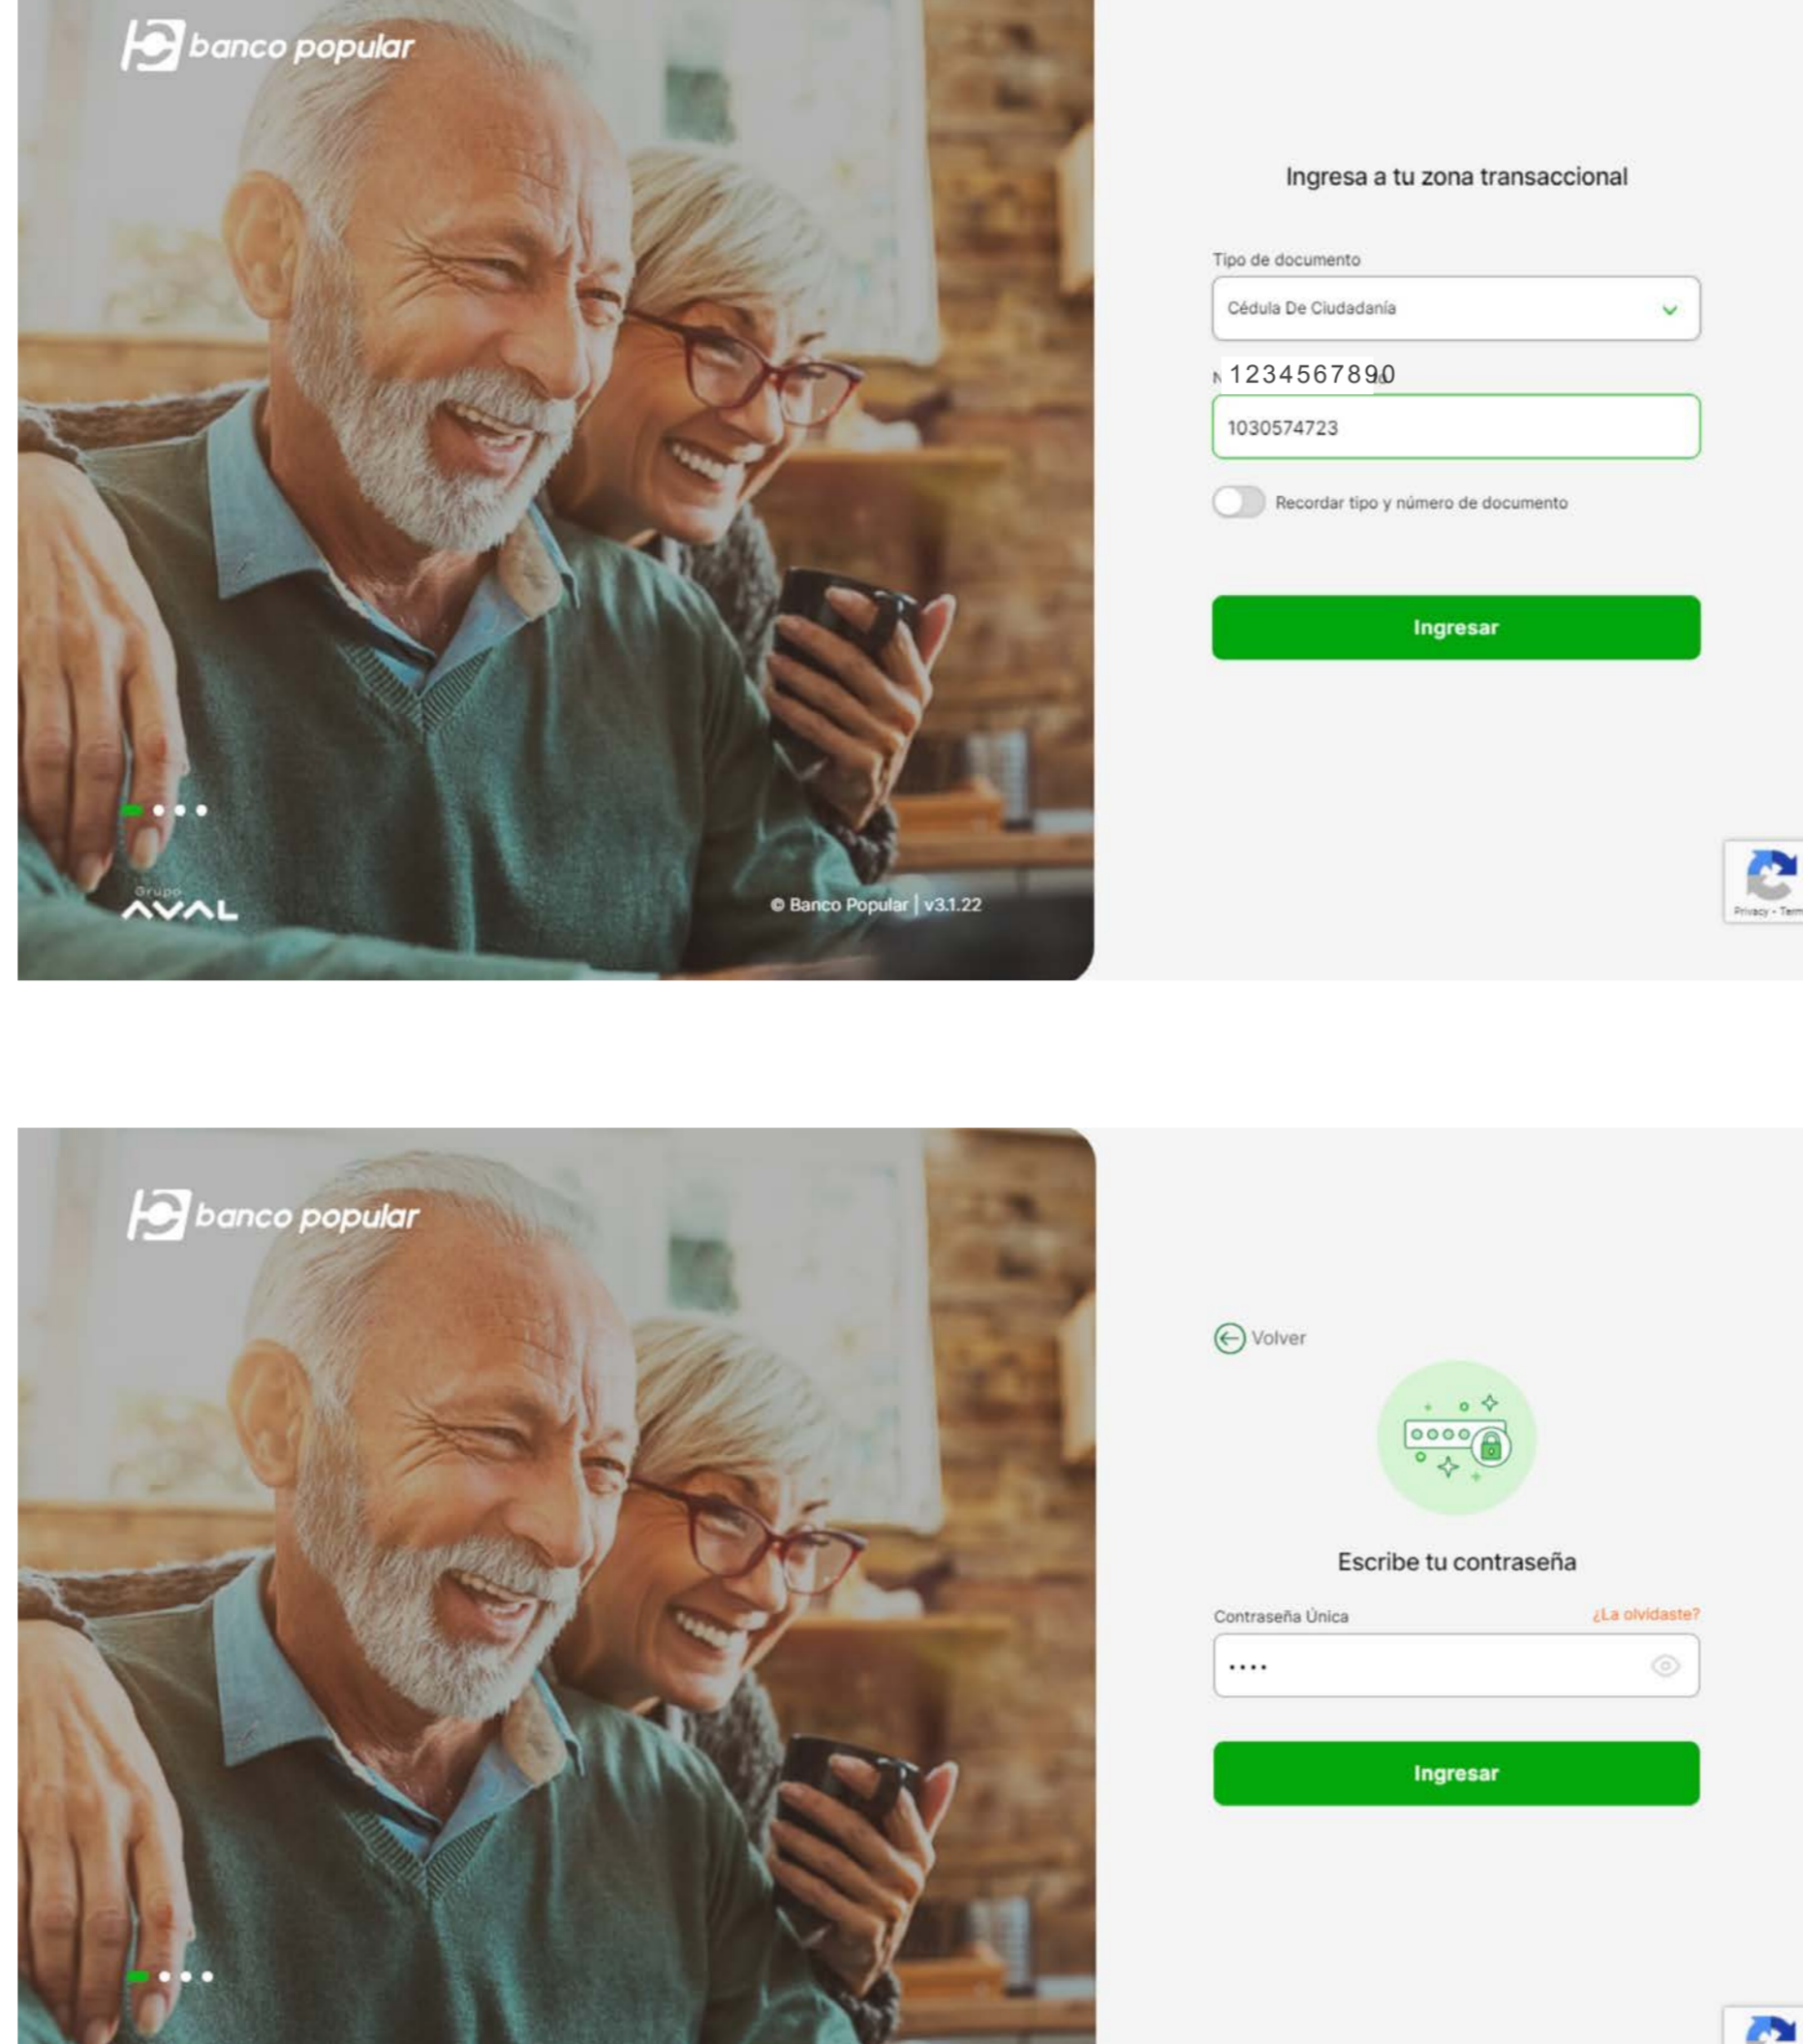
banco popular

Ingresa a tu zona transaccional

Tipo de documento

Cédula De Ciudadanía

N 1234567890

1030574723

Recordar tipo y número de documento

Ingresar

Grupo AVAL

© Banco Popular | v3.1.22

Privacy - Term

banco popular

Volver

Escribe tu contraseña

Contraseña Única

¿La olvidaste?

····

Ingresar